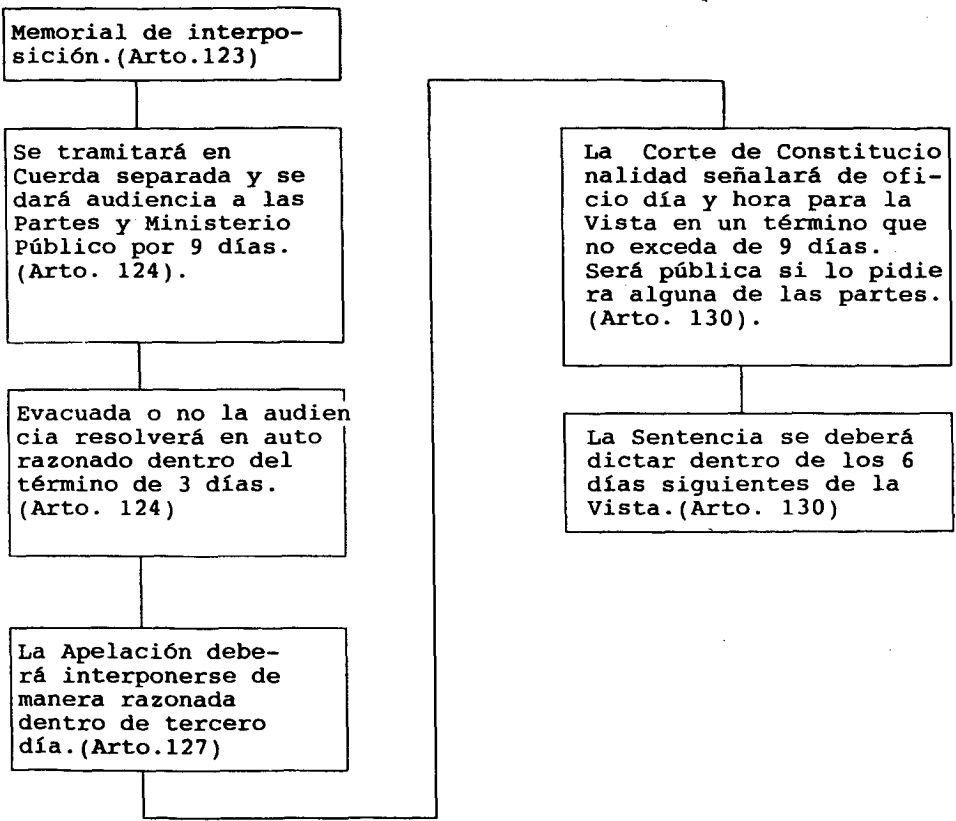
Memorial de interposición.(Arto.123)

Se tramitará en Cuerda separada y se dará audiencia a las Partes y Ministerio Público por 9 días. (Arto. 124).

Evacuada o no la audiencia resolverá en auto razonado dentro del término de 3 días. (Arto. 124)

La Apelación deberá interponerse de manera razonada dentro de tercero día.(Arto.127)

La Corte de Constitucionalidad señalará de oficio día y hora para la Vista en un término que no exceda de 9 días. Será pública si lo pidiera alguna de las partes. (Arto. 130).

La Sentencia se deberá dictar dentro de los 6 días siguientes de la Vista.(Arto. 130)